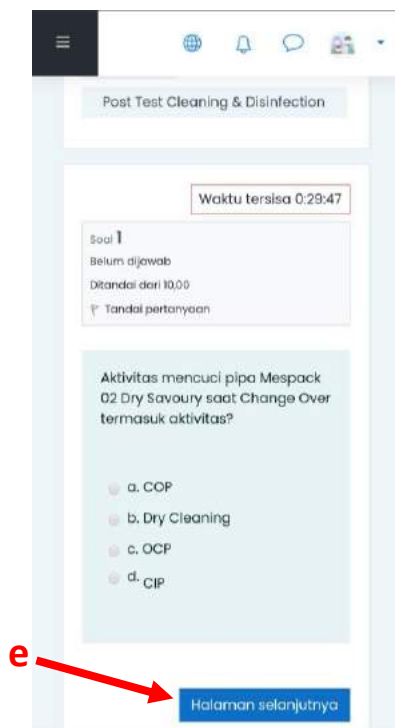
Post Test Cleaning & Disinfection

Waktu tersisa 0:29:47

Soal 1

Belum dijawab

Ditandai dari 10,00

Tandai pertanyaan

Aktivitas mencuci pipa Mespack 02 Dry Savoury saat Change Over termasuk aktivitas?

a. COP

b. Dry Cleaning

c. OCP

d. CIP

e

Halaman selanjutnya